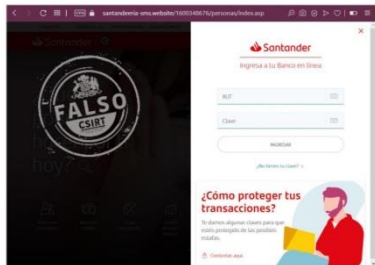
santanderia-sms.website/1600348676/personas/index.asp

Santander

FALSO
CSIRT

hoy?

×

Santander

Ingresa a tu Banco en línea

RUT

Clave

INGRESAR

¿Olvidaste tu clave? >

¿Cómo proteger tus transacciones?

Te damos algunas claves para que estés protegido de los posibles fraudes.

Conócelas aquí